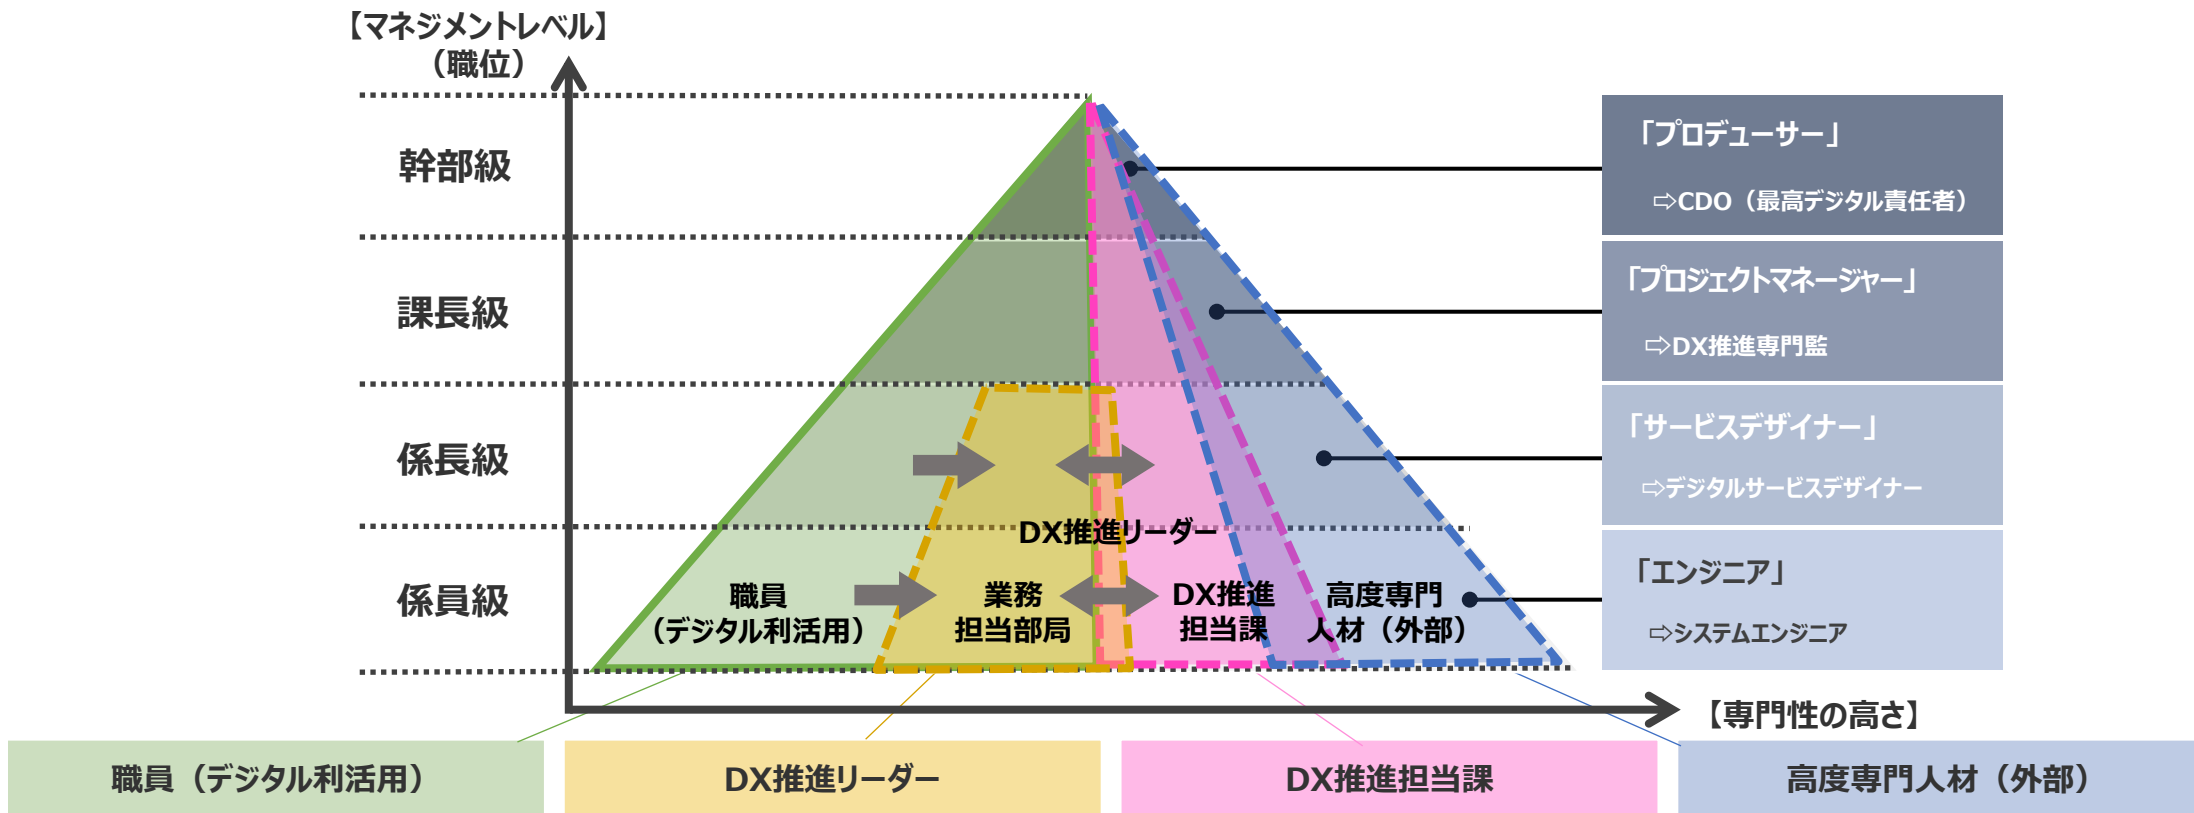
【マネジメントレベル】
（職位）

幹部級

課長級

係長級

係員級

DX推進リーダー

職員
（デジタル利活用）

業務
担当部局

DX推進
担当課

高度専門
人材（外部）

「プロデューサー」
⇨CDO（最高デジタル責任者）

「プロジェクトマネージャー」
⇨DX推進専門監

「サービスデザイナー」
⇨デジタルサービスデザイナー

「エンジニア」
⇨システムエンジニア

【専門性の高さ】

職員（デジタル利活用）

DX推進リーダー

DX推進担当課

高度専門人材（外部）